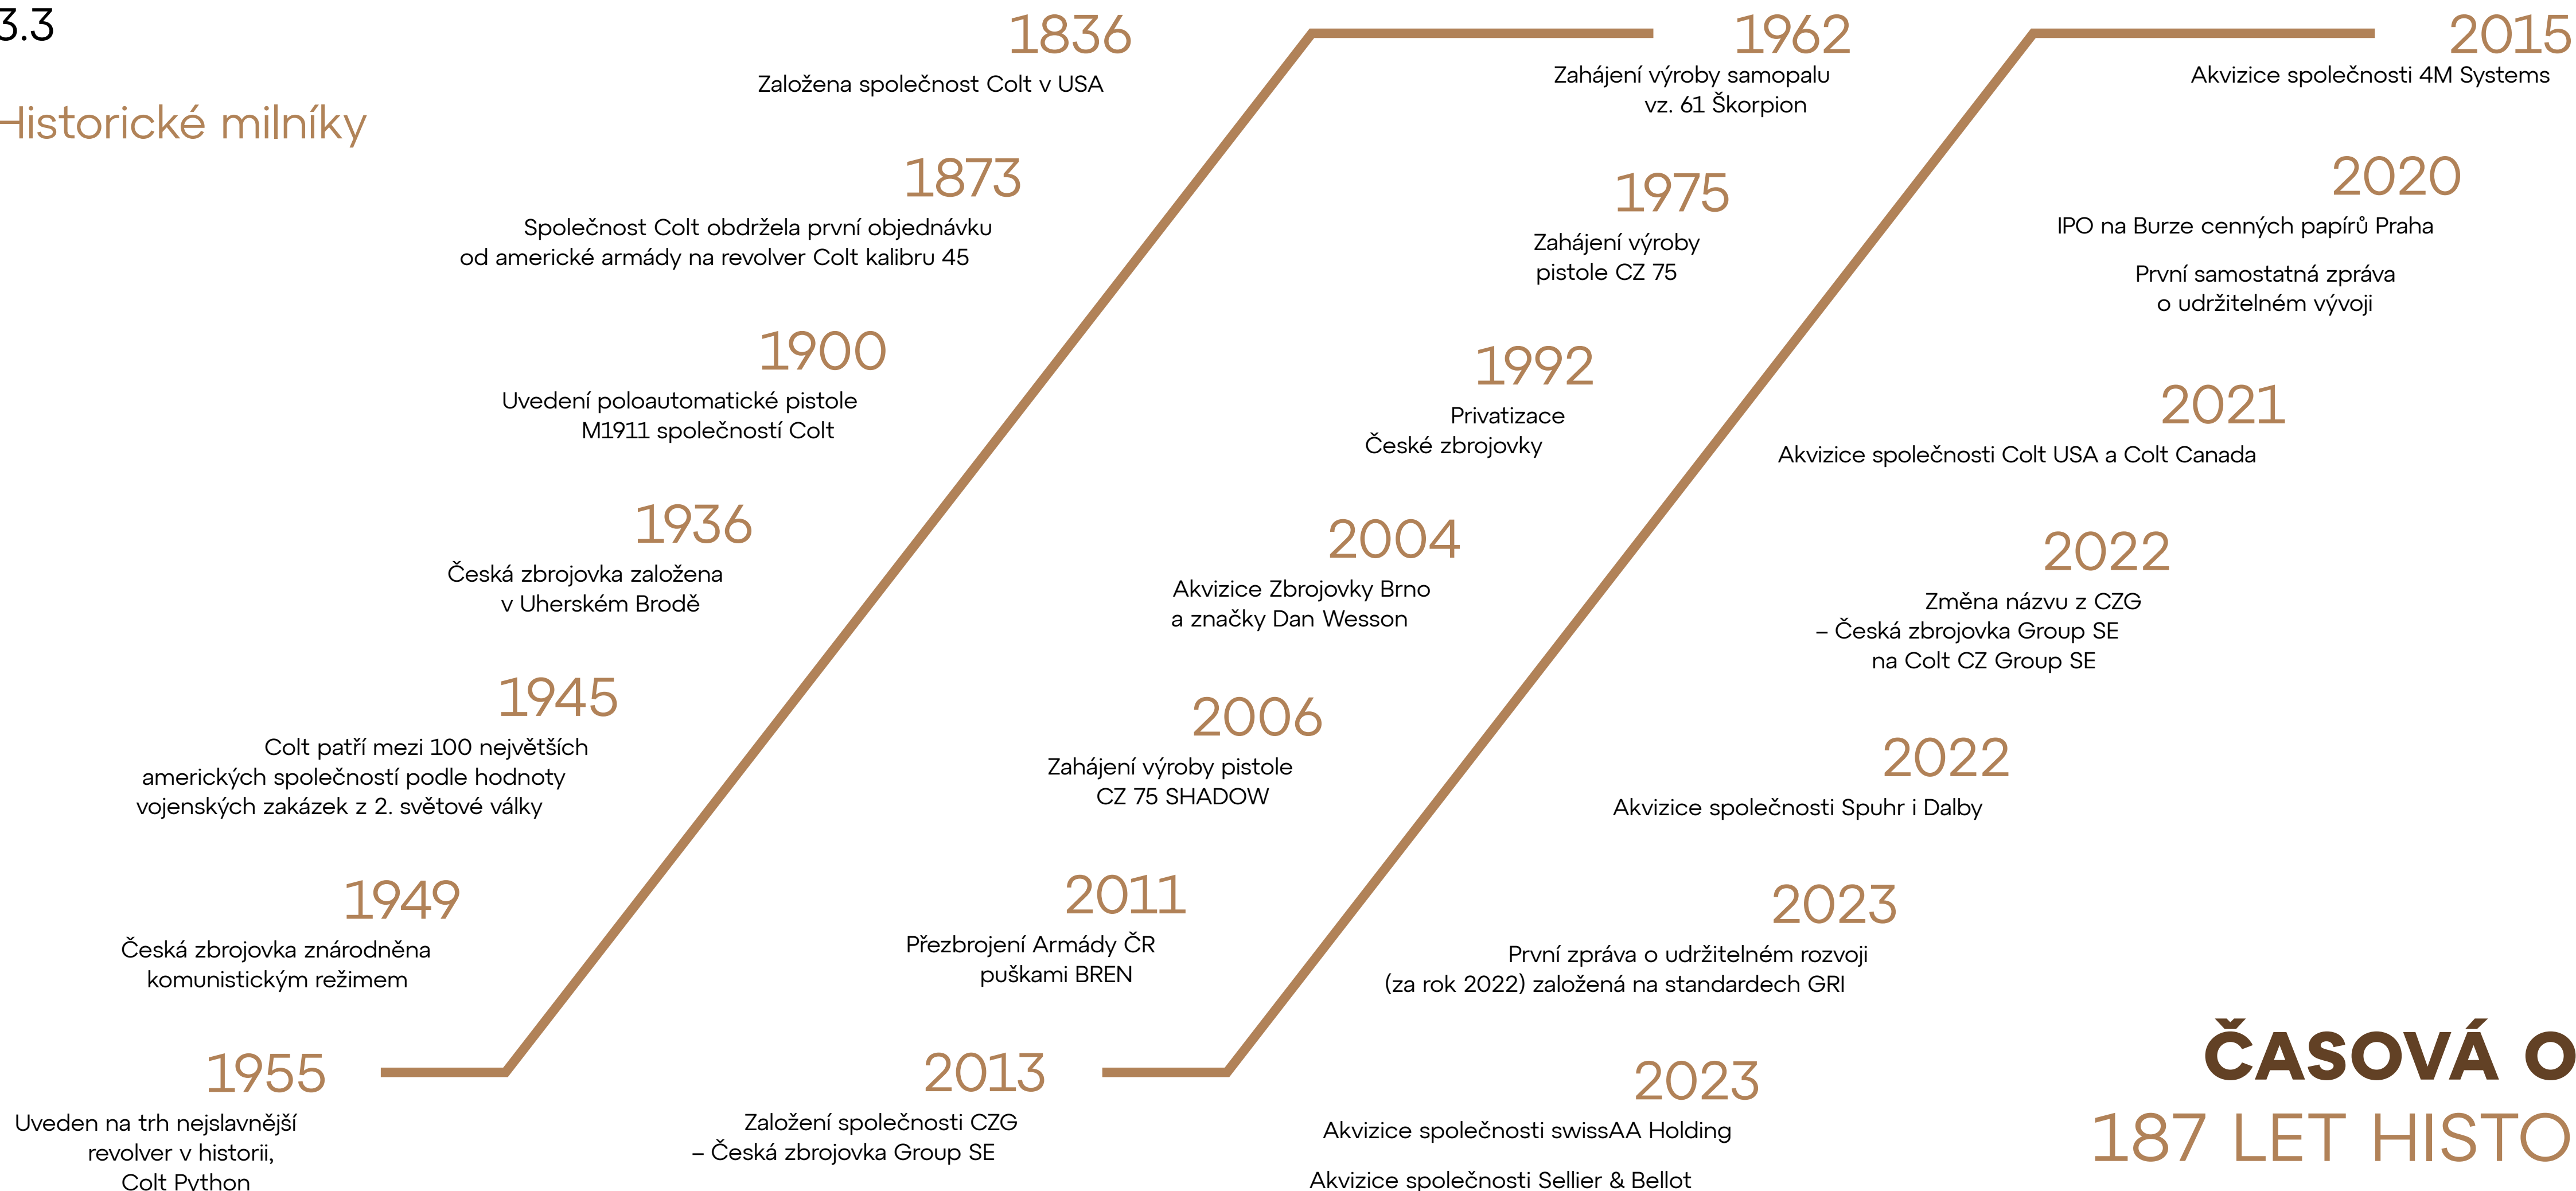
3.3

Historické milníky

1836
Založena společnost Colt v USA

1873
Společnost Colt obdržela první objednávku od americké armády na revolver Colt kalibru 45

1900
Uvedení poloautomatické pistole M1911 společností Colt

1936
Česká zbrojovka založena v Uherském Brodě

1945
Colt patří mezi 100 největších amerických společností podle hodnoty vojenských zakázek z 2. světové války

1949
Česká zbrojovka znárodněna komunistickým režimem

1955
Uveden na trh nejslavnější revolver v historii, Colt Python

1962
Zahájení výroby samopalu vz. 61 Škorpion

1975
Zahájení výroby pistole CZ 75

1992
Privatizace České zbrojovky

2004
Akvizice Zbrojovky Brno a značky Dan Wesson

2006
Zahájení výroby pistole CZ 75 SHADOW

2011
Přezbrojení Armády ČR puškami BREN

2013
Založení společnosti CZG – Česká zbrojovka Group SE

2015
Akvizice společnosti 4M Systems

2020
IPO na Burze cenných papírů Praha

První samostatná zpráva o udržitelném vývoji

2021
Akvizice společnosti Colt USA a Colt Canada

2022
Změna názvu z CZG – Česká zbrojovka Group SE na Colt CZ Group SE

2022
Akvizice společnosti Spuhr i Dalby

2023
První zpráva o udržitelném rozvoji (za rok 2022) založená na standardech GRI

2023
Akvizice společnosti swissAA Holding

Akvizice společnosti Sellier & Bellot

ČASOVÁ O
187 LET HISTO